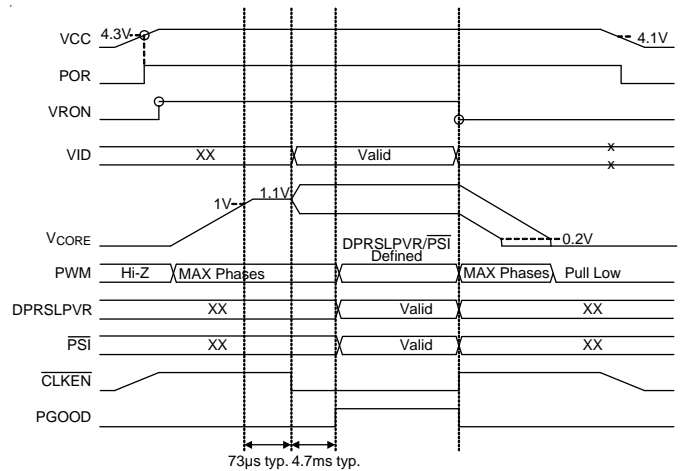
VCC 4.3V 4.1V
POR
VRON
VID XX Valid x x
1V 1.1V
$V_{CORE}$ 0.2V
DPRSLPVR/$\overline{PSI}$ Defined
PWM Hi-Z MAX Phases MAX Phases Pull Low
DPRSLPVR XX Valid XX
$\overline{PSI}$ XX Valid XX
$\overline{CLKEN}$
PGOOD
73μs typ. 4.7ms typ.